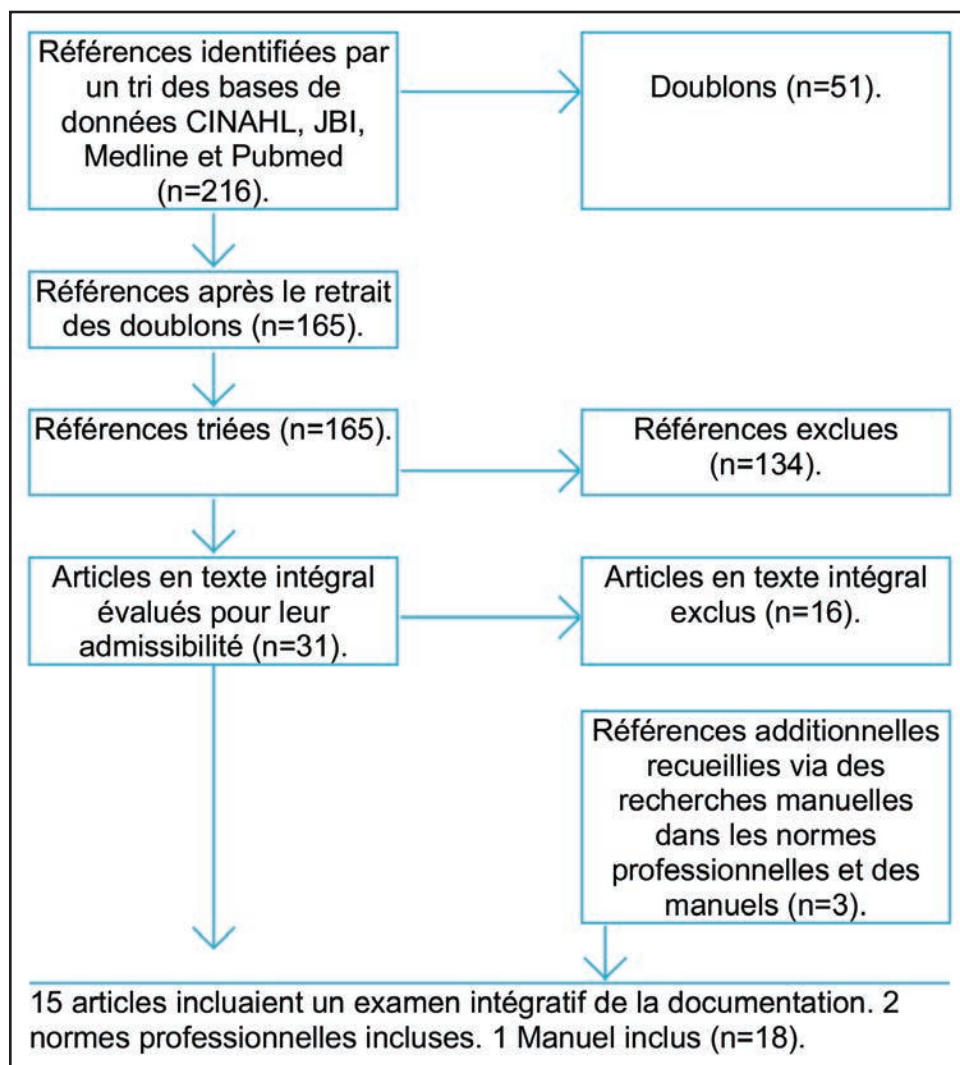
Références identifiées par un tri des bases de données CINAHL, JBI, Medline et Pubmed (n=216).

Doublons (n=51).

Références après le retrait des doublons (n=165).

Références triées (n=165).

Références exclues (n=134).

Articles en texte intégral évalués pour leur admissibilité (n=31).

Articles en texte intégral exclus (n=16).

Références additionnelles recueillies via des recherches manuelles dans les normes professionnelles et des manuels (n=3).

15 articles incluaient un examen intégratif de la documentation. 2 normes professionnelles incluses. 1 Manuel inclus (n=18).